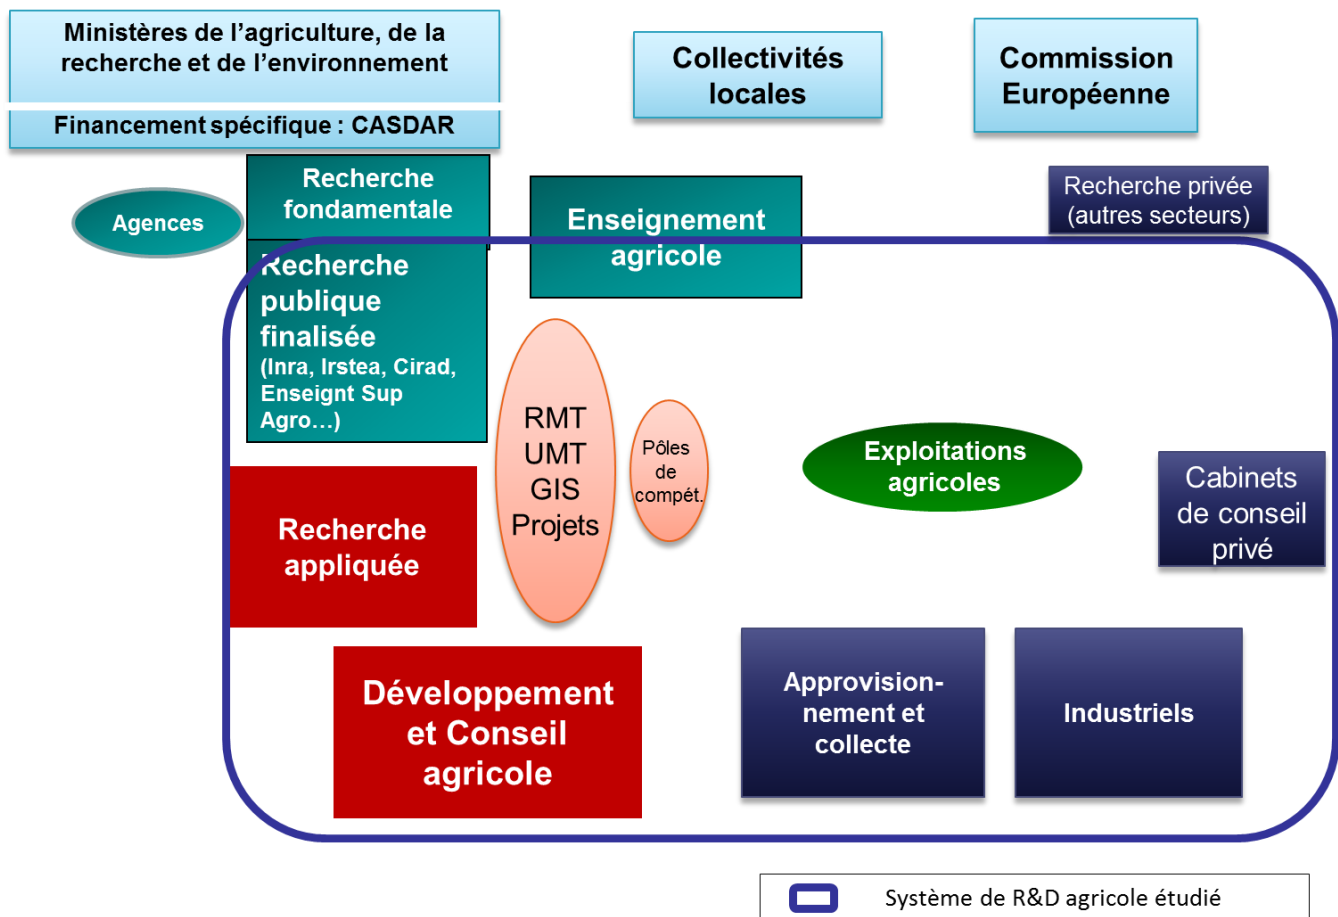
Ministères de l'agriculture, de la recherche et de l'environnement

Financement spécifique : CASDAR

Collectivités locales

Commission Européenne

Agences

Recherche fondamentale

Enseignement agricole

Recherche privée (autres secteurs)

Recherche publique finalisée (Inra, Irstea, Cirad, Enseignt Sup Agro…)

RMT UMT GIS Projets

Pôles de compét.

Exploitations agricoles

Cabinets de conseil privé

Recherche appliquée

Développement et Conseil agricole

Approvisionnement et collecte

Industriels

Système de R&D agricole étudié